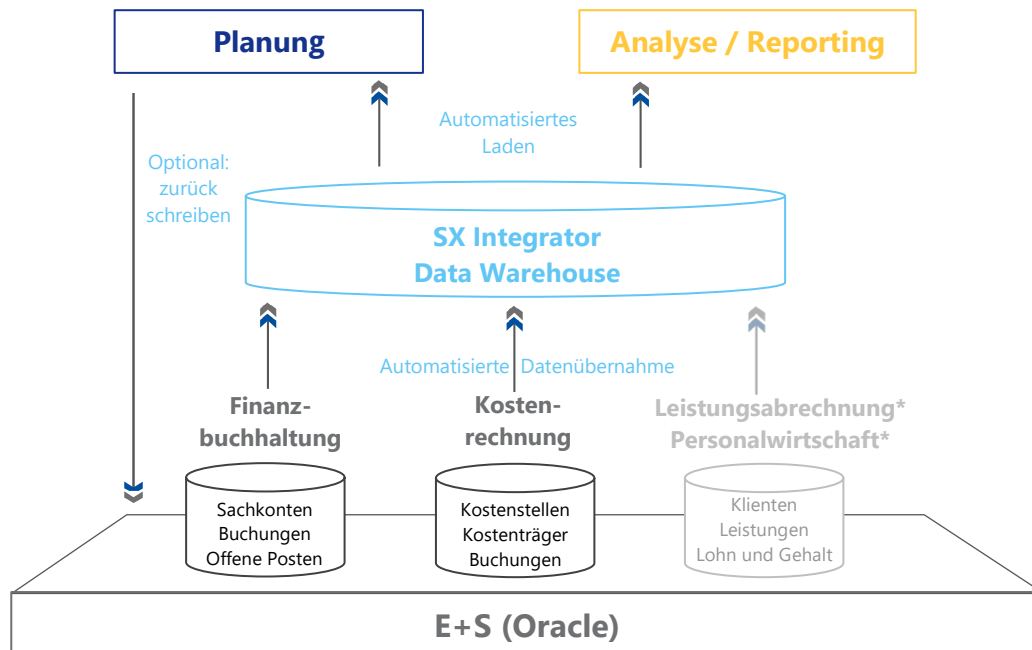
Planung

Analyse / Reporting

Automatisiertes Laden

Optional: zurück schreiben

SX Integrator Data Warehouse

Automatisierte Datenübernahme

Finanzbuchhaltung

Kostenrechnung

Leistungsabrechnung* Personalwirtschaft*

Sachkonten Buchungen Offene Posten

Kostenstellen Kostenträger Buchungen

Klienten Leistungen Lohn und Gehalt

E+S (Oracle)